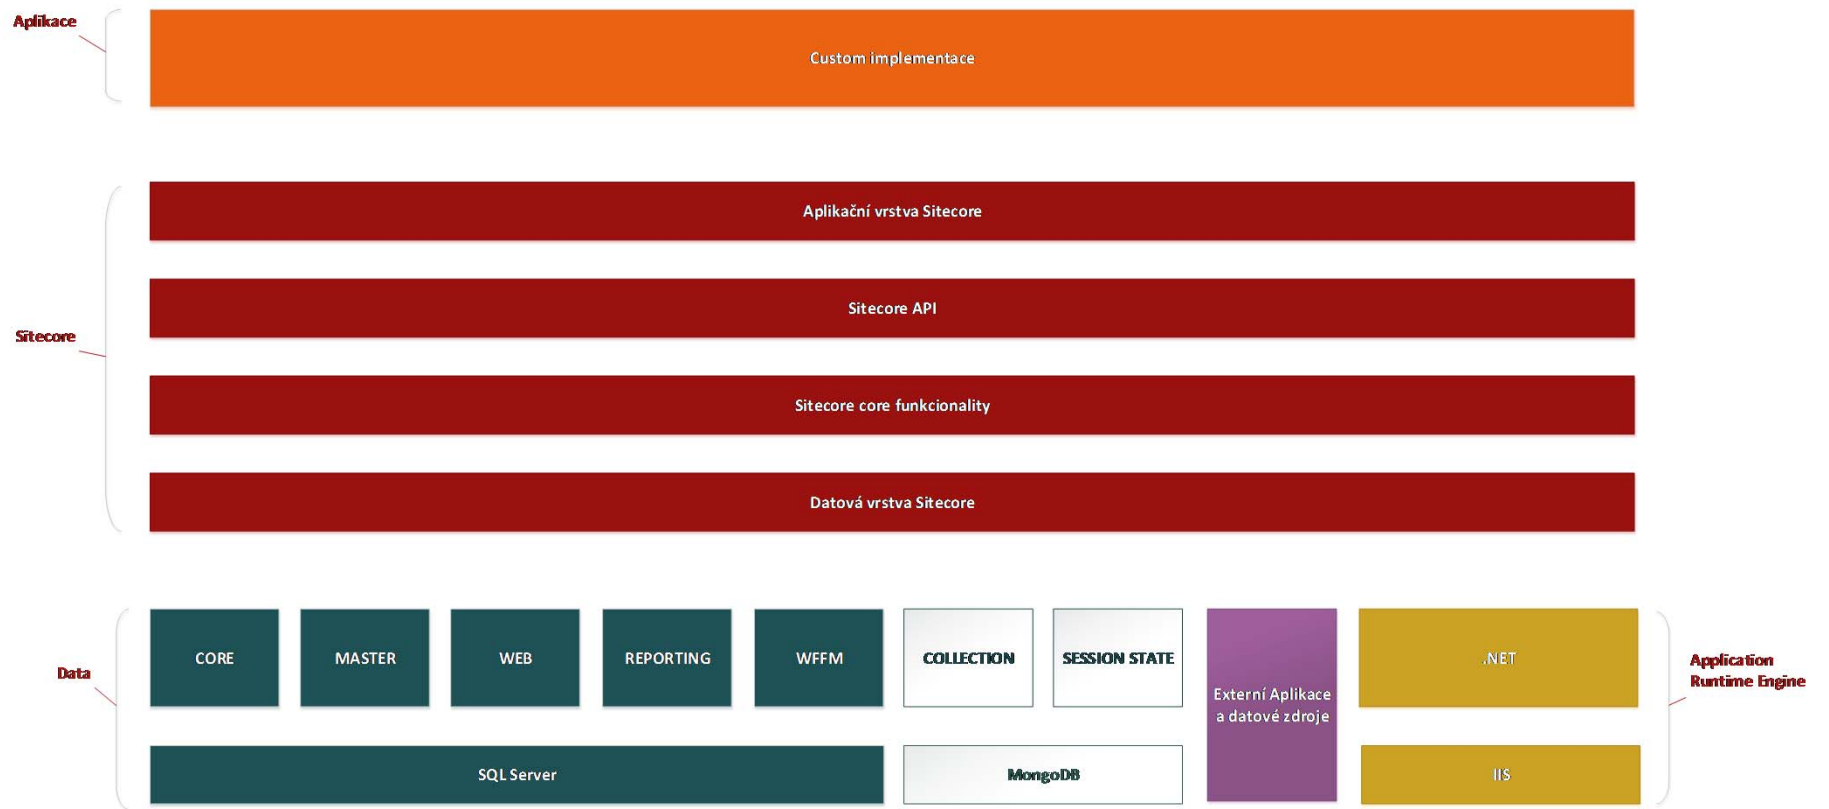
Aplikace

Custom implementace

Sitecore

Aplikační vrstva Sitecore

Sitecore API

Sitecore core funkcionality

Datová vrstva Sitecore

Data

CORE

MASTER

WEB

REPORTING

WFFM

COLLECTION

SESSION STATE

Externí Aplikace a datové zdroje

.NET

Application Runtime Engine

SQL Server

MongoDB

IIS